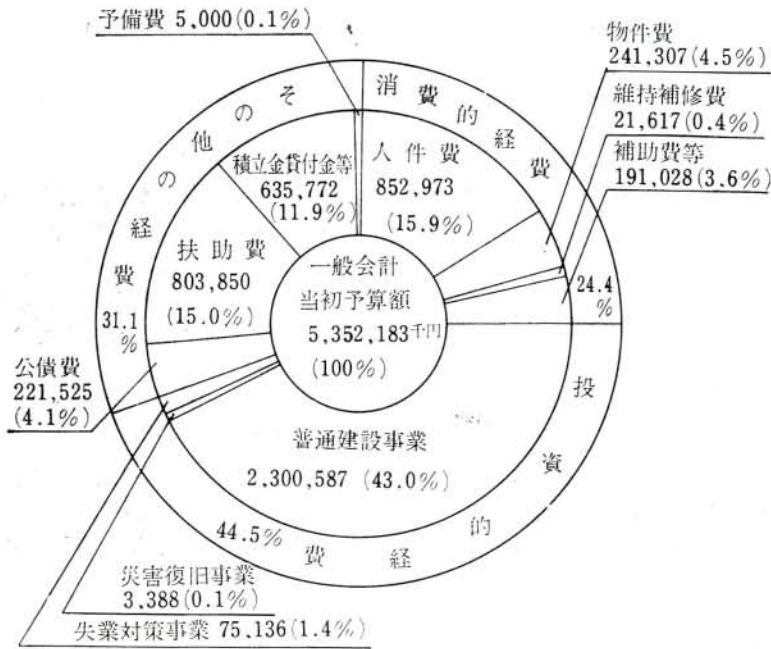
予備費 5,000(0.1%)

物件費
241,307(4.5%)

維持補修費
21,617(0.4%)

補助費等
191,028(3.6%)

そ の 他 の 経 費
31.1%

消 費 的 経 費
24.4%

積立金貸付金等
635,772
(11.9%)

人 件 費
852,973
(15.9%)

扶 助 費
803,850
(15.0%)

一般会計
当初予算額
5,352,183千円
(100%)

公債費
221,525
(4.1%)

普通建設事業
2,300,587 (43.0%)

投 資 的 経 費
44.5%

災害復旧事業
3,388(0.1%)

失業対策事業 75,136(1.4%)